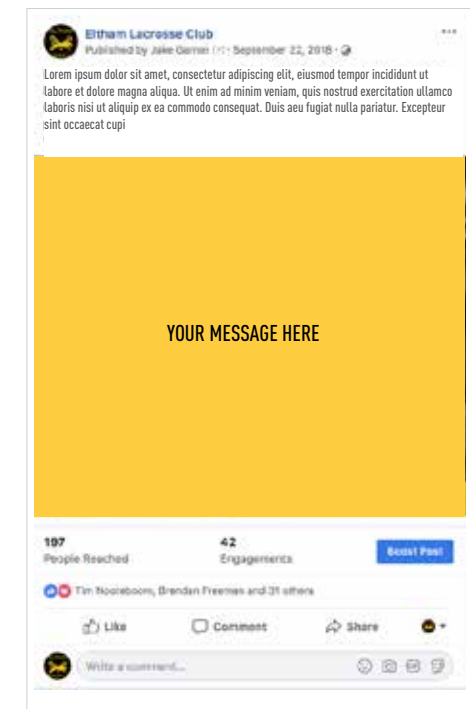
Eltham Lacrosse Club
Published by Jake Garner [?] · September 22, 2018 ·

...

Lorem ipsum dolor sit amet, consectetur adipiscing elit, eiusmod tempor incididunt ut labore et dolore magna aliqua. Ut enim ad minim veniam, quis nostrud exercitation ullamco laboris nisi ut aliquip ex ea commodo consequat. Duis aeu fugiat nulla pariatur. Excepteur sint occaecat cupi

YOUR MESSAGE HERE

197
People Reached

42
Engagements

Boost Post

Tim Nooteboom, Brendan Freeman and 31 others

Like

Comment

Share

Write a comment...